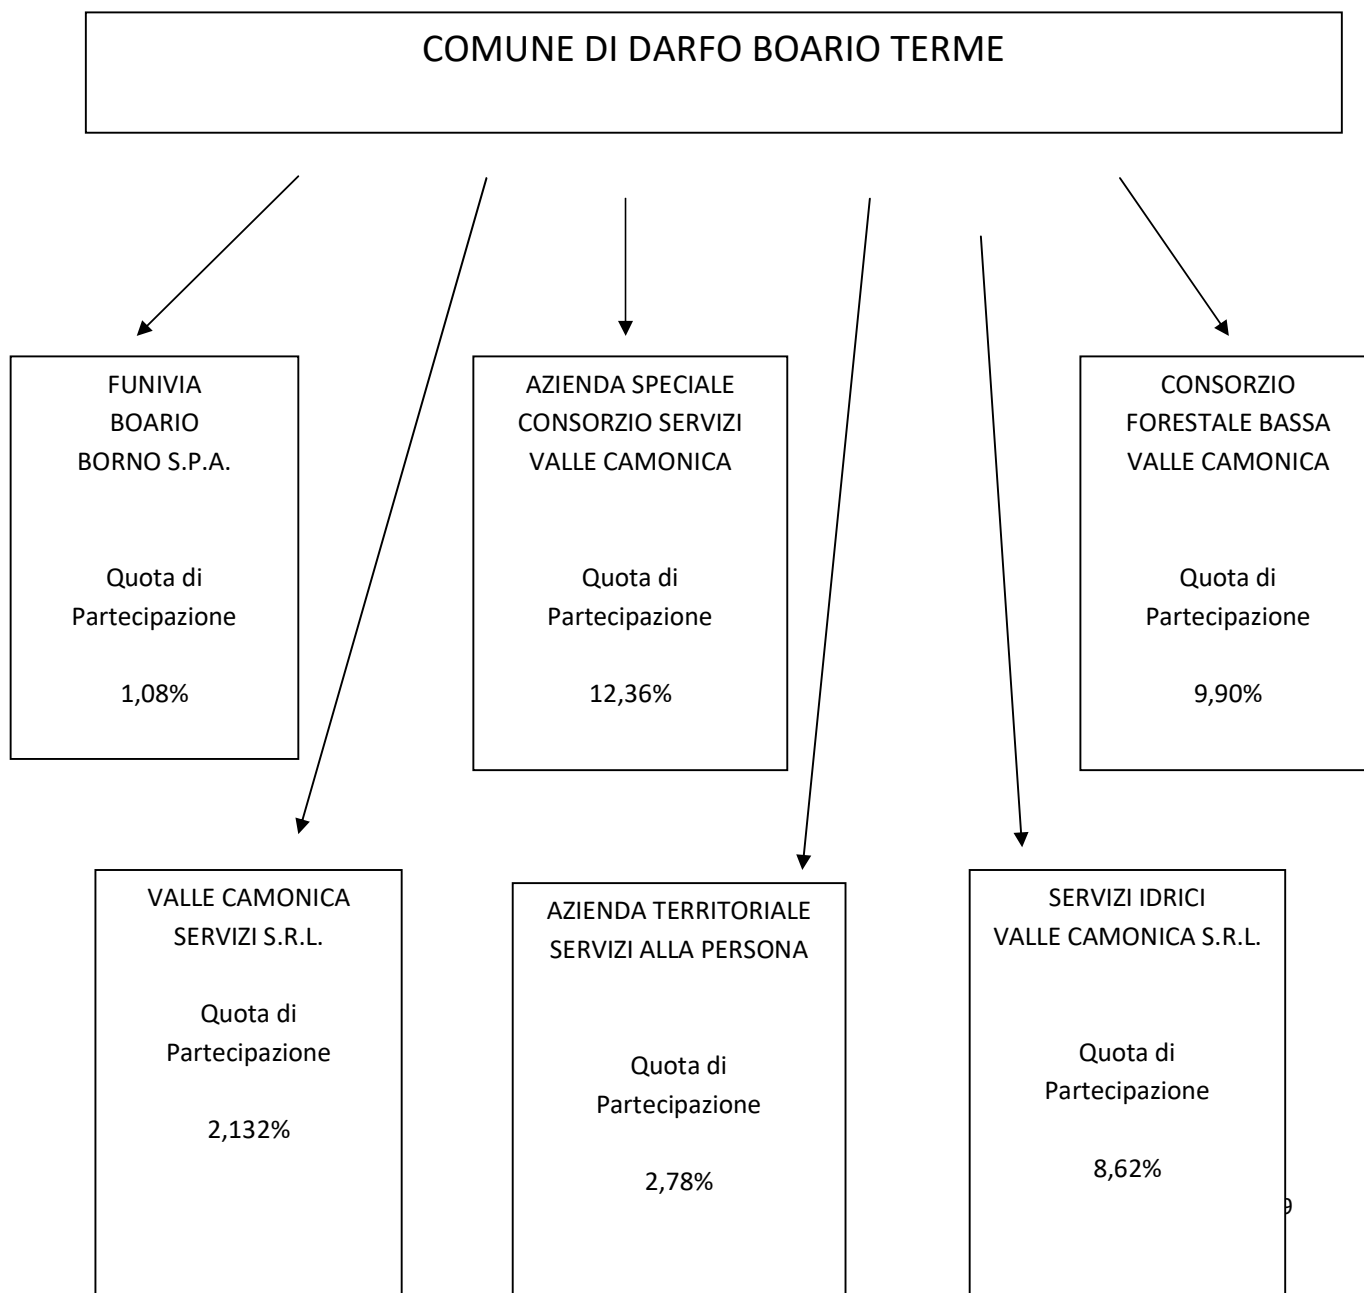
COMUNE DI DARFO BOARIO TERME

FUNIVIA BOARIO BORNO S.P.A.

Quota di Partecipazione

1,08%

AZIENDA SPECIALE CONSORZIO SERVIZI VALLE CAMONICA

Quota di Partecipazione

12,36%

CONSORZIO FORESTALE BASSA VALLE CAMONICA

Quota di Partecipazione

9,90%

VALLE CAMONICA SERVIZI S.R.L.

Quota di Partecipazione

2,132%

AZIENDA TERRITORIALE SERVIZI ALLA PERSONA

Quota di Partecipazione

2,78%

SERVIZI IDRICI VALLE CAMONICA S.R.L.

Quota di Partecipazione

8,62%

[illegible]